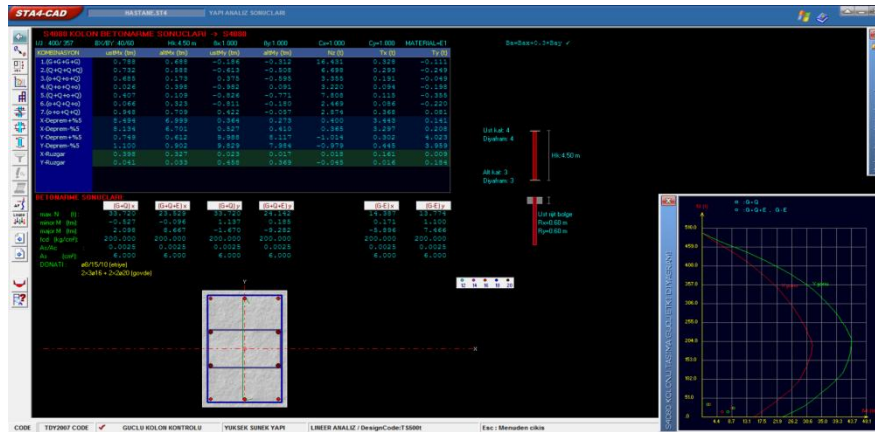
STA4-CAD

HASTANE.ST4

YAPI ANALIZ SONUCLARI

S4000 KOLON BETONARME SONUCLARI -> S4000

| U/I : 400/ 357 | BV/BY: 40/60 | Hk: 4.50 m | Bx: 1.000 | By: 1.000 | Cx=1.000 | Cy=1.000 | MATERIAL=E1 |
|---|---|---|---|---|---|---|---|
| KOMBINASYON | udMx (tm) | atMx (tm) | udMy (tm) | atMy (tm) | Nz (t) | Tx (t) | Ty (t) |
| 1.(G+Q+G+Q) | 0.789 | 0.689 | -0.166 | -0.312 | 16.431 | 0.326 | -0.111 |
| 2.(G+Q+Q+Q) | 0.732 | 0.583 | -0.613 | -0.506 | 6.498 | 0.293 | -0.249 |
| 3.(G+Q+o+Q) | 0.855 | 0.175 | 0.375 | -0.591 | 3.355 | 0.191 | -0.049 |
| 4.(G+o+Q+o) | 0.026 | 0.395 | -0.962 | 0.091 | 3.220 | 0.094 | -0.198 |
| 5.(G+Q+o+o) | 0.407 | 0.109 | -0.026 | -0.771 | 7.608 | 0.115 | -0.355 |
| 6.(o+Q+Q+o) | 0.066 | 0.323 | -0.611 | -0.160 | 2.669 | 0.086 | -0.220 |
| 7.(o+o+Q+Q) | 0.948 | 0.709 | 0.422 | -0.057 | 2.574 | 0.368 | 0.081 |
| X-Deprem+%5 | 5.494 | 6.999 | 0.364 | 0.273 | 0.400 | 3.445 | 0.141 |
| X-Deprem-%5 | 5.134 | 6.701 | 0.527 | 0.610 | 0.365 | 3.297 | 0.208 |
| Y-Deprem+%5 | 0.749 | 0.612 | 9.866 | 8.117 | -1.014 | 0.302 | 4.023 |
| Y-Deprem-%5 | 1.100 | 0.902 | 9.829 | 7.864 | -0.978 | 0.445 | 3.959 |
| X-Ruzgar | 0.398 | 0.327 | 0.023 | 0.017 | 0.019 | 0.161 | 0.009 |
| Y-Ruzgar | 0.041 | 0.033 | 0.468 | 0.369 | -0.045 | 0.016 | 0.184 |

Ex=Exex=0.3+Eey ✓

Ust kat: 4
Diyafram: 4

Hk:4.50 m

Alt kat: 3
Diyafram: 3

Ust rijit bolge
Rx=0.60 m
Ry=0.60 m

BETONARME SONUCLARI

| | (G+Q)x | (G+Q+E)x | (G+Q)y | (G+Q+E)y | (G-E)x | (G-E)y |
|---|---|---|---|---|---|---|
| max N (t) | 33.720 | 23.629 | 33.720 | 24.142 | 14.387 | 13.774 |
| minor M (tm) | -0.527 | -0.096 | 1.167 | 0.185 | 0.171 | 1.100 |
| major M (tm) | 2.098 | 8.647 | -1.670 | -8.282 | -8.896 | 7.466 |
| fcd (kg/cm²) | 200.000 | 200.000 | 200.000 | 200.000 | 200.000 | 200.000 |
| As/Ac | 0.0025 | 0.0025 | 0.0025 | 0.0025 | 0.0025 | 0.0025 |
| As (cm²) | 6.000 | 6.000 | 6.000 | 6.000 | 6.000 | 6.000 |

DONATI ø8/15/10 (etriye)
2x3ø16 + 2x2ø20 (govde)

12 14 16 18 20

SARGI KOLONU ALTINDA SUNEKLIK DIYAGRAMI

— G-G
— G-G+E, G-E

CODE | TDY2007 CODE | GUCLU KOLON KONTROLU | YUKSEK SUNEK YAPI | LINEER ANALIZ / DesignCode:TS500t | Esc : Menuden cikis